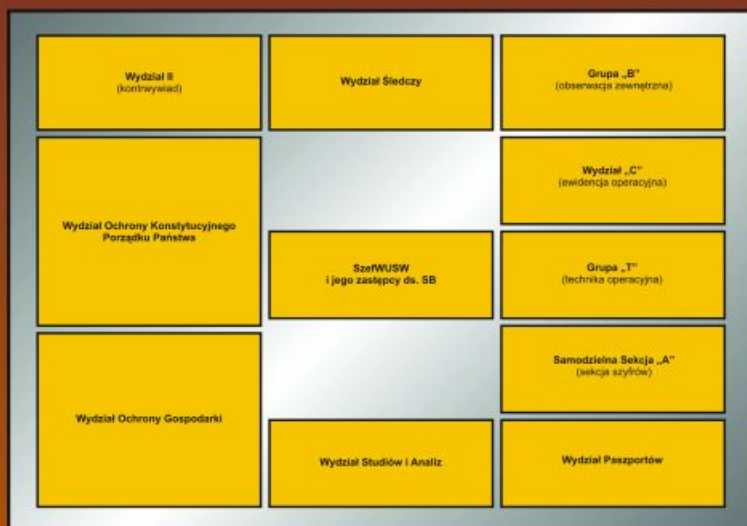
Wydział II
(kontrwywiad)

Wydział Śledczy

Grupa „B"
(obserwacja zewnętrzna)

Wydział „C"
(ewidencja operacyjna)

Wydział Ochrony Konstytucyjnego Porządku Państwa

SzefWUSW
i jego zastępcy ds. SB

Grupa „T"
(technika operacyjna)

Samodzielna Sekcja „A"
(sekcja szyfrów)

Wydział Ochrony Gospodarki

Wydział Studiów i Analiz

Wydział Paszportów